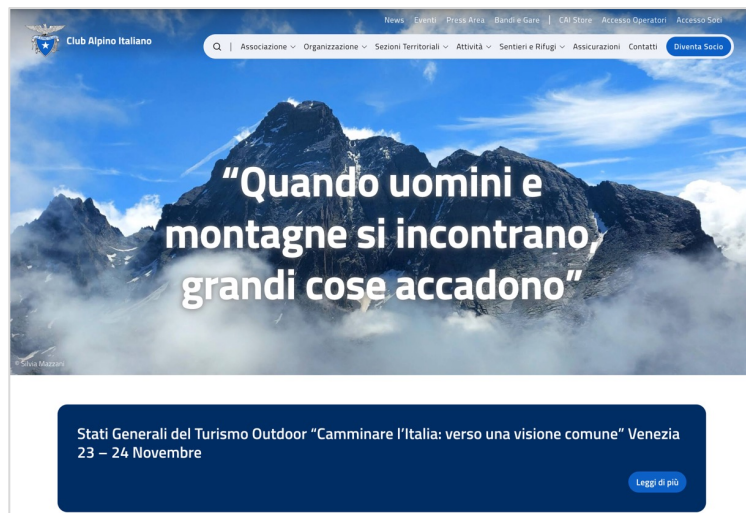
Club Alpino Italiano

News | Eventi | Press Area | Bandi e Gare | CAI Store | Accesso Operatori | Accesso Soci

Associazione | Organizzazione | Sezioni Territoriali | Attività | Sentieri e Rifugi | Assicurazioni | Contatti | Diventa Socio

“Quando uomini e montagne si incontrano, grandi cose accadono”

© Silvia Mazzani

Stati Generali del Turismo Outdoor “Camminare l’Italia: verso una visione comune” Venezia 23 – 24 Novembre

Leggi di più